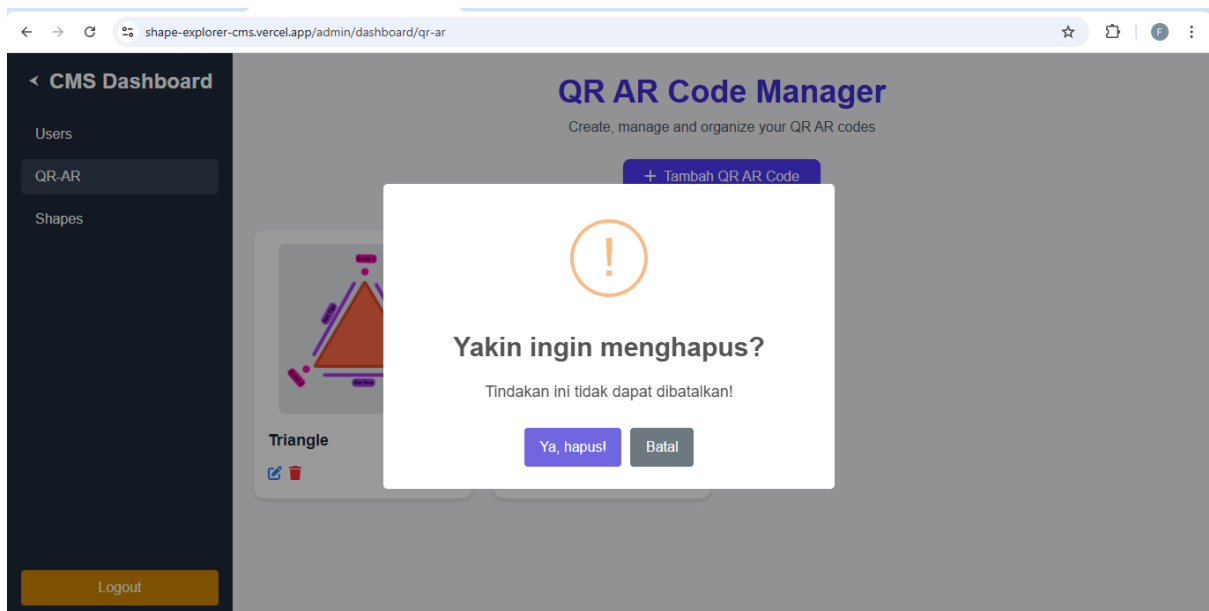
shape-explorer-cms.vercel.app/admin/dashboard/qr-ar

F

CMS Dashboard

Users

QR-AR

Shapes

Logout

QR AR Code Manager

Create, manage and organize your QR AR codes

+ Tambah QR AR Code

Triangle

!

Yakin ingin menghapus?

Tindakan ini tidak dapat dibatalkan!

Ya, hapus!

Batal